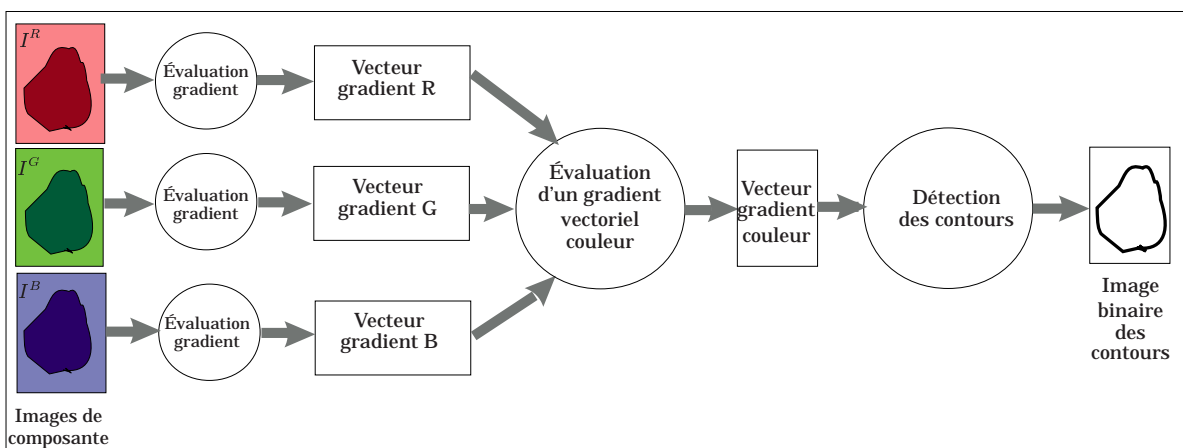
$I^R$

Évaluation gradient

Vecteur gradient R

$I^G$

Évaluation gradient

Vecteur gradient G

$I^B$

Évaluation gradient

Vecteur gradient B

Évaluation d'un gradient vectoriel couleur

Vecteur gradient couleur

Détection des contours

Image binaire des contours

Images de composante